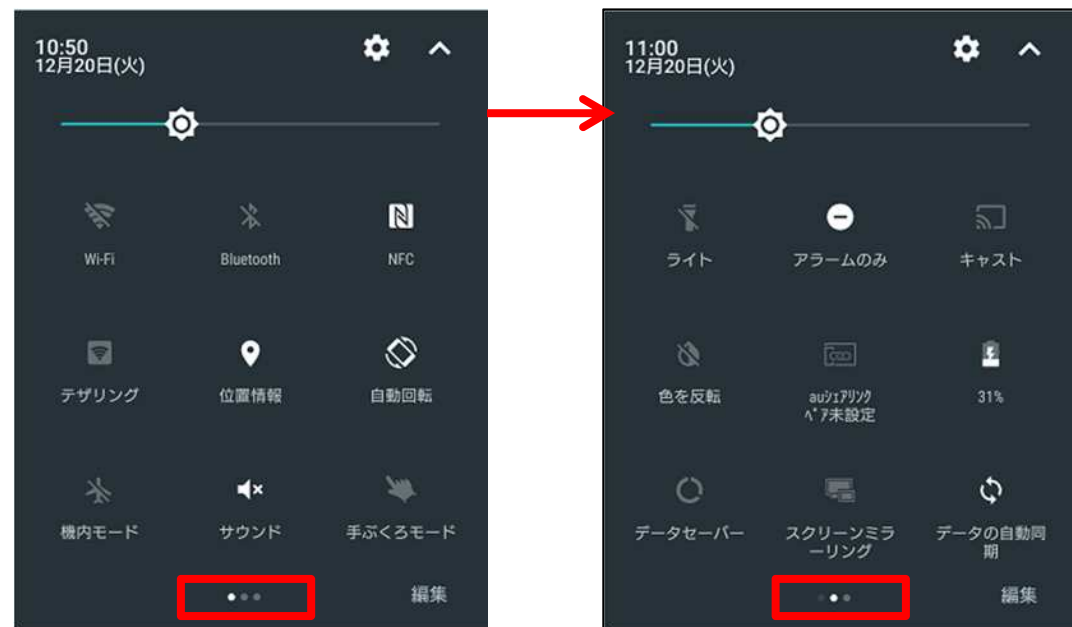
10:50
12月20日(火)

Wi-Fi
Bluetooth
NFC

テザリング
位置情報
自動回転

機内モード
サウンド
手ぶくろモード

編集

11:00
12月20日(火)

ライト
アラームのみ
キャスト

色を反転
auシェアリンク ペア未設定
31%

データセーバー
スクリーンミラーリング
データの自動同期

編集